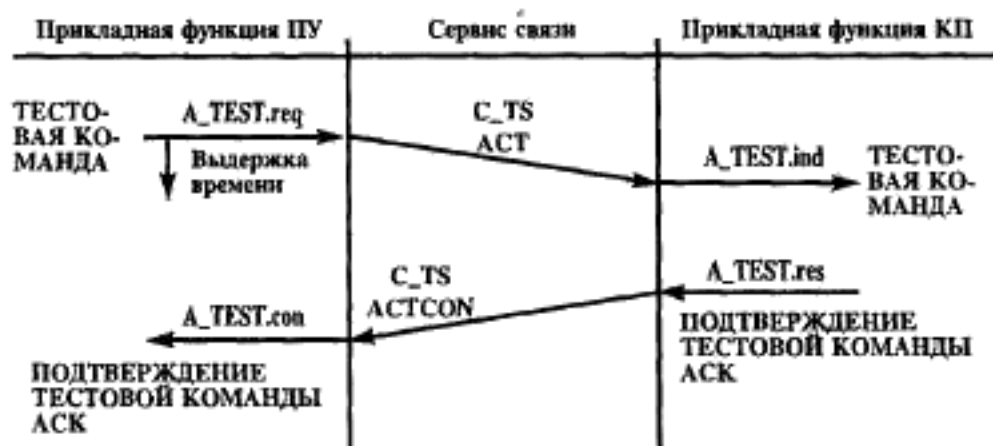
Прикладная функция ПУ

Сервис связи

Прикладная функция КП

ТЕСТОВАЯ КОМАНДА

A_TEST.req

Выдержка времени

C_TS ACT

A_TEST.ind

ТЕСТОВАЯ КОМАНДА

C_TS ACTCON

A_TEST.res

A_TEST.con

ПОДТВЕРЖДЕНИЕ ТЕСТОВОЙ КОМАНДЫ ACK

ПОДТВЕРЖДЕНИЕ ТЕСТОВОЙ КОМАНДЫ ACK